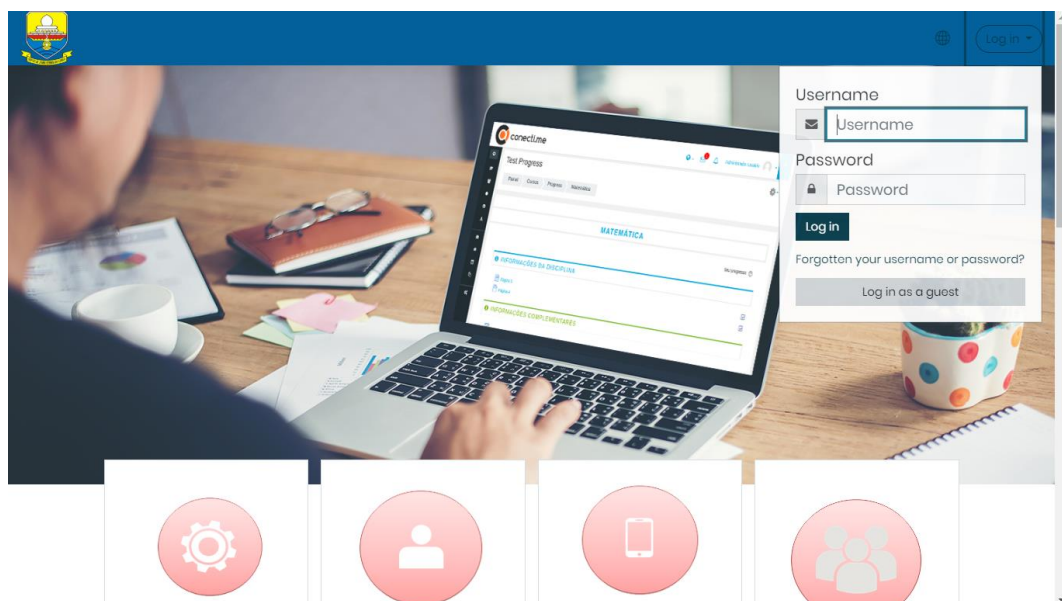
Log in

Username

Username

Password

Password

Log in

Forgotten your username or password?

Log in as a guest

conecti.me

Test Progress

Painel Cursos Progress Matemática

MATEMÁTICA

INFORMAÇÕES DA DISCIPLINA

INFORMAÇÕES COMPLEMENTARES